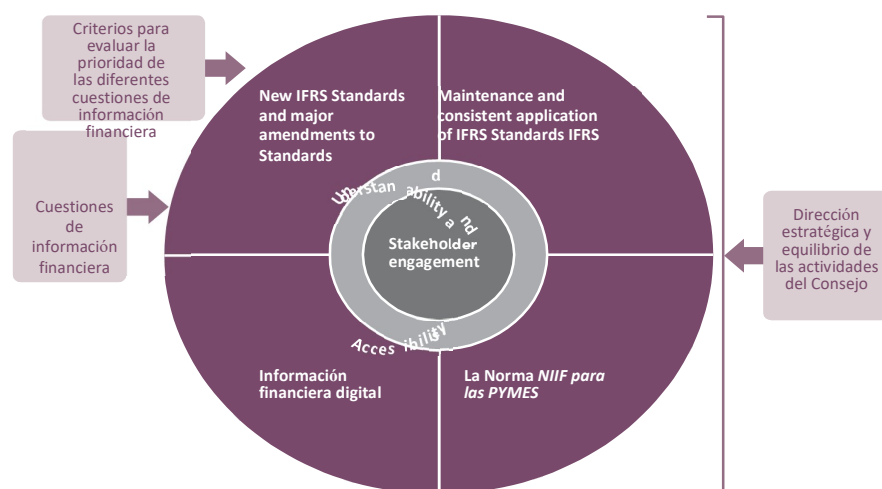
Criterios para evaluar la prioridad de las diferentes cuestiones de información financiera

Cuestiones de información financiera

New IFRS Standards and major amendments to Standards

Maintenance and consistent application of IFRS Standards IFRS

Understand ability and

Stakeholder engagement

Accessibility

Información financiera digital

La Norma *NIIF para las PYMES*

Dirección estratégica y equilibrio de las actividades del Consejo